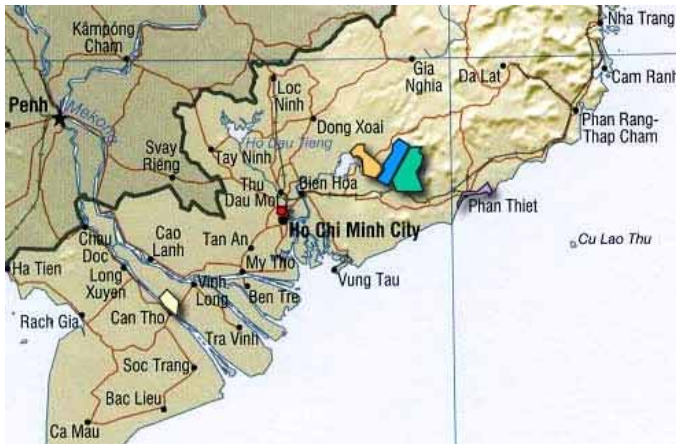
Kampong Cham
Nha Trang
Cam Ranh
Gia Nghia
Da Lat
Penh
Mekong
Loc Ninh
Svay Rieng
Dong Xoai
Phan Rang-Thap Cham
Ho Dau Tieng
Tay Ninh
Thu Dau Mot
Bien Hoa
Phan Thiet
Ho Chi Minh City
Chau Doc
Cao Lanh
Tan An
Cu Lao Thu
Ha Tien
Long Xuyen
My Tho
Vinh Long
Vung Tau
Ben Tre
Rach Gia
Can Tho
Tra Vinh
Soc Trang
Bac Lieu
Ca Mau